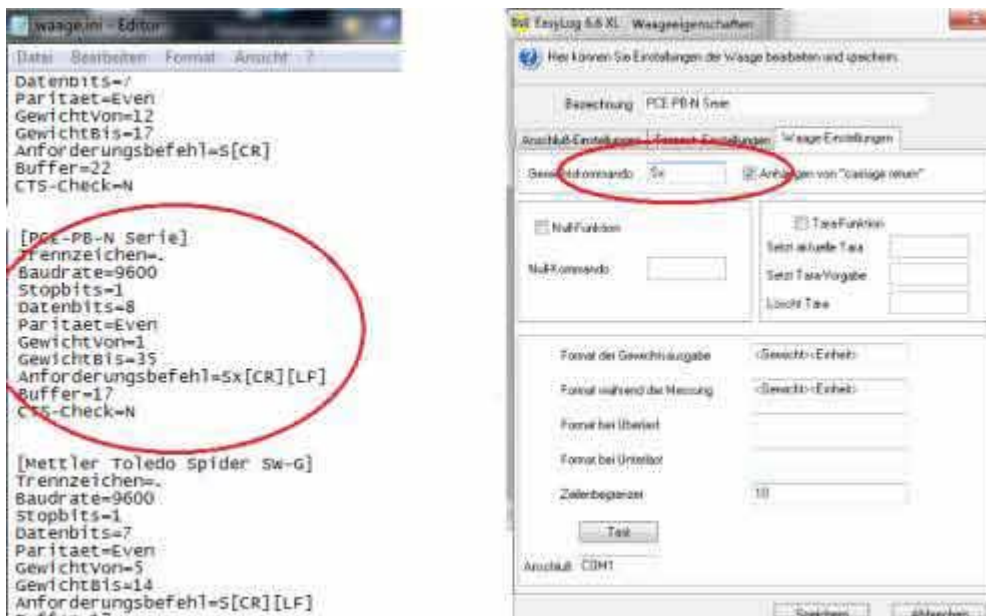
waage.ini - Editor

Datei Bearbeiten Format Ansicht ?

Datenbits=7
Paritaet=Even
GewichtVon=12
GewichtBis=17
Anforderungsbefehl=S[CR]
Buffer=22
CTS-Check=N

[PCE-PB-N Serie]
Trennzeichen=.
Baudrate=9600
Stopbits=1
Datenbits=8
Paritaet=Even
GewichtVon=1
GewichtBis=35
Anforderungsbefehl=Sx[CR][LF]
Buffer=17
CTS-Check=N

[Mettler Toledo Spider SW-G]
Trennzeichen=.
Baudrate=9600
Stopbits=1
Datenbits=7
Paritaet=Even
GewichtVon=5
GewichtBis=14
Anforderungsbefehl=S[CR][LF]
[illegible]

EasyLog 6.6 XL Waageeigenschaften

Hier können Sie Einstellungen der Waage bearbeiten und speichern.

Bezeichnung PCE-PB-N Serie

Anschluß-Einstellungen | Format-Einstellungen | Waage-Einstellungen

Gewichtskommando Sx
Anhängen von "carriage return"

Null-Funktion
Null-Kommando

Tara-Funktion
Setzt aktuelle Tara
Setzt Tara-Vorgabe
Löscht Tara

Format der Gewichtsausgabe <Gewicht> <Einheit>
Format während der Messung <Gewicht> <Einheit>
Format bei Überlast
Format bei Unterlast
Zeilenbegrenzer 10

Test

Anschluß COM1

Speichern Abbrechen